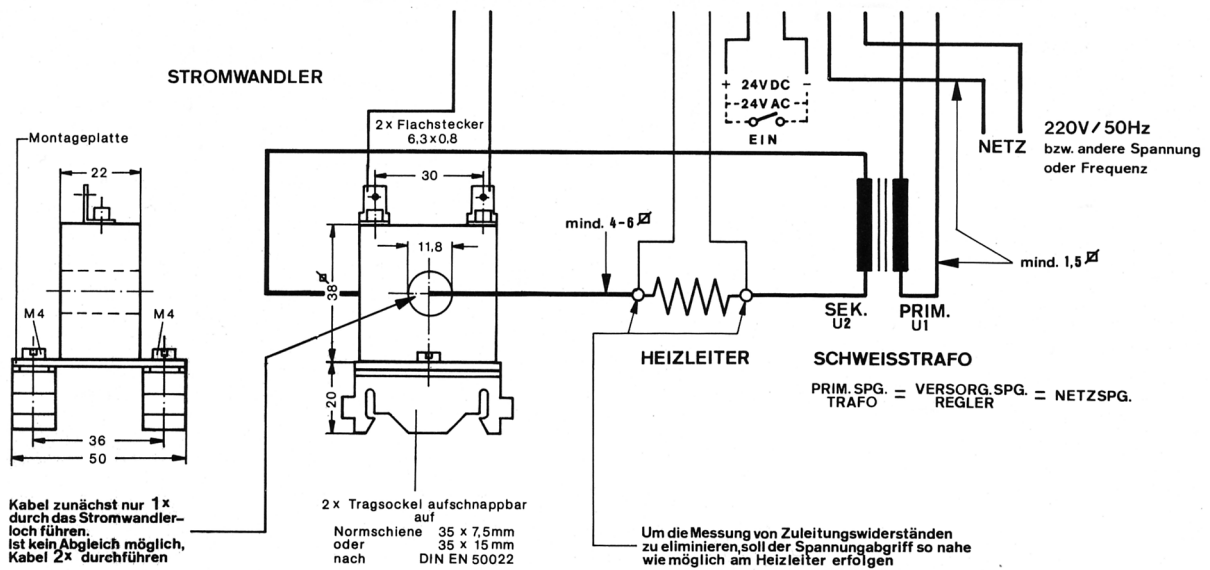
STROMWANDLER

Montageplatte

22

M4

M4

36

50

2x Flachstecker
6,3x0,8

30

11,8

38

20

+ 24VDC -
-24VAC-
EIN

mind. 4-6 ⌀

NETZ

220V/50Hz
bzw. andere Spannung oder Frequenz

mind. 1,5 ⌀

SEK.
U2

PRIM.
U1

HEIZLEITER

SCHWEISSTRAFO

$\frac{\text{PRIM. SPG.}}{\text{TRAFO}} = \frac{\text{VERSORG. SPG.}}{\text{REGLER}} = \text{NETZSPG.}$

Kabel zunächst nur 1x durch das Stromwandlerloch führen.
Ist kein Abgleich möglich, Kabel 2x durchführen

2x Tragsockel aufschnappbar auf
Normschiene 35 x 7,5mm
oder 35 x 15mm
nach DIN EN 50022

Um die Messung von Zuleitungswiderständen zu eliminieren, soll der Spannungabgriff so nahe wie möglich am Heizleiter erfolgen